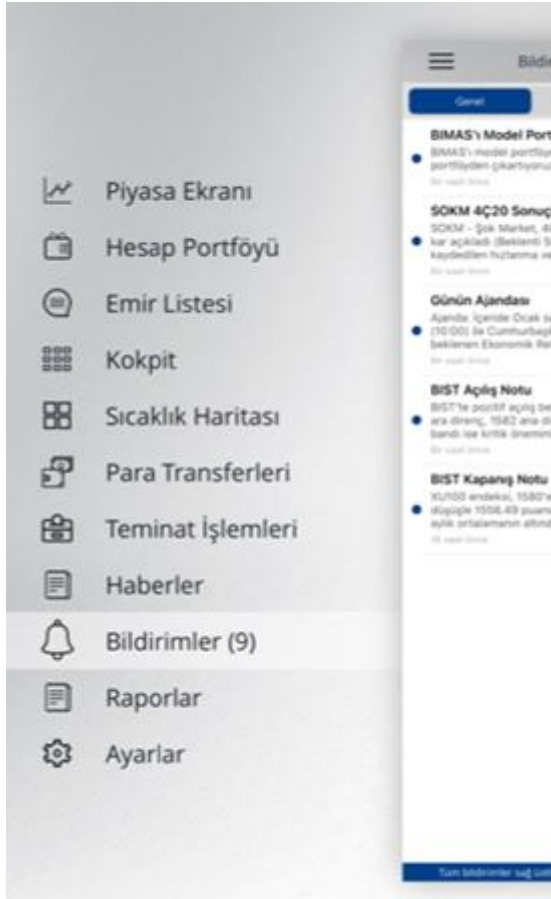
Piyasa Ekranı
Hesap Portföyü
Emir Listesi
Kokpit
Sıcaklık Haritası
Para Transferleri
Teminat İşlemleri
Haberler
Bildirimler (9)
Raporlar
Ayarlar

Bildi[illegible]
Genel

BIMAS'ı Model Port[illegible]
BIMAS'ı model portföy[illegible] portföyden çıkartıyoru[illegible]
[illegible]

SOKM 4Ç20 Sonuç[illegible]
SOKM - Şok Market, 4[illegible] kar açıkladı (Beklenti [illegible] kaydedilen hızlanma ve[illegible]
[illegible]

Günün Ajandası
Ajanda: İçeride Ocak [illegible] (10:00) ile Cumhurbaşk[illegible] beklenen Ekonomik Re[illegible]
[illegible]

BIST Açılış Notu
BIST'te pozitif açılış be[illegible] ara direnç, 1582 ana d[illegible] bandı ise kritik önemin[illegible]
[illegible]

BIST Kapanış Notu
XU100 endeksi, 1580'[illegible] düşüşle 1556.49 puan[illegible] aylık ortalamanın altınd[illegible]
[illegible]

Tüm bildirimler sağ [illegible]